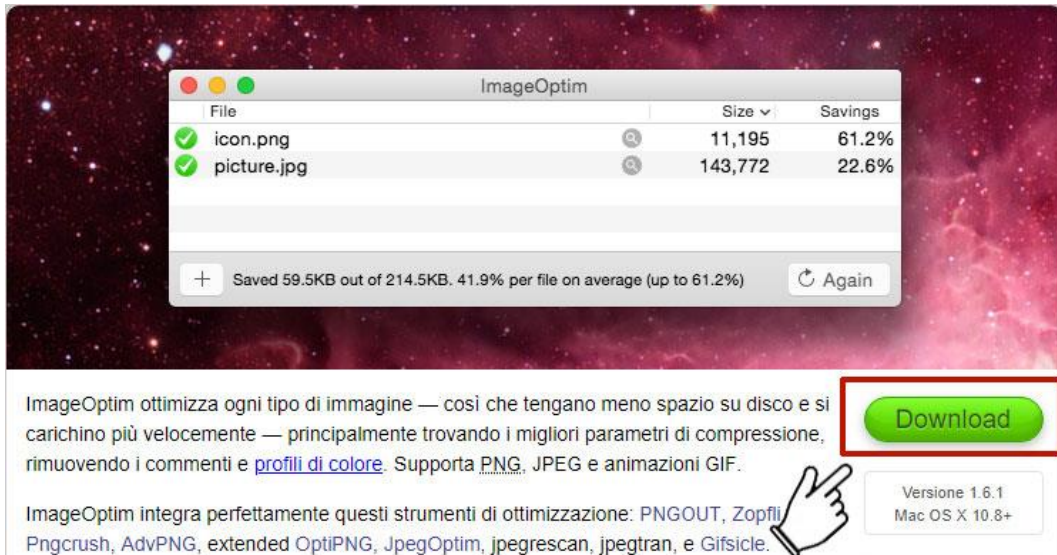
ImageOptim

| File | Size ⌄ | Savings |
|---|---|---|
| icon.png | 11,195 | 61.2% |
| picture.jpg | 143,772 | 22.6% |

+ Saved 59.5KB out of 214.5KB. 41.9% per file on average (up to 61.2%)

Again

ImageOptim ottimizza ogni tipo di immagine — così che tengano meno spazio su disco e si carichino più velocemente — principalmente trovando i migliori parametri di compressione, rimuovendo i commenti e profili di colore. Supporta PNG, JPEG e animazioni GIF.

Download

Versione 1.6.1
Mac OS X 10.8+

ImageOptim integra perfettamente questi strumenti di ottimizzazione: PNGOUT, Zopfli, Pngcrush, AdvPNG, extended OptiPNG, JpegOptim, jpegrescan, jpegtran, e Gifsicle.